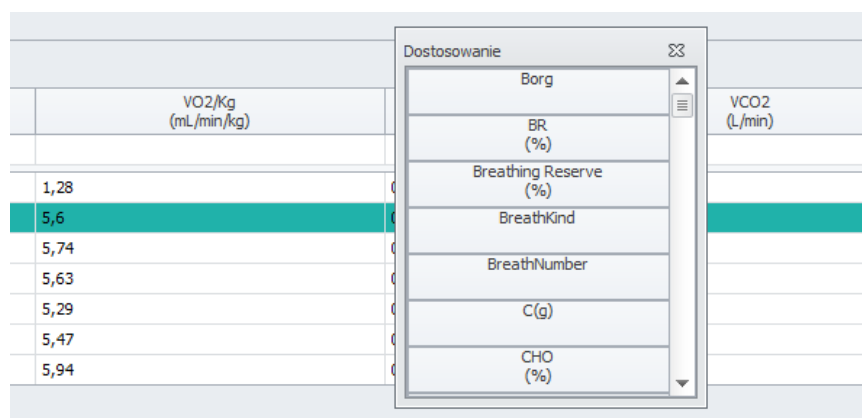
| VO2/Kg (mL/min/kg) | VCO2 (L/min) |
|---|---|
| | |
| 1,28 | |
| 5,6 | |
| 5,74 | |
| 5,63 | |
| 5,29 | |
| 5,47 | |
| 5,94 | |

Dostosowanie

Borg

BR
(%)

Breathing Reserve
(%)

BreathKind

BreathNumber

C(g)

CHO
(%)